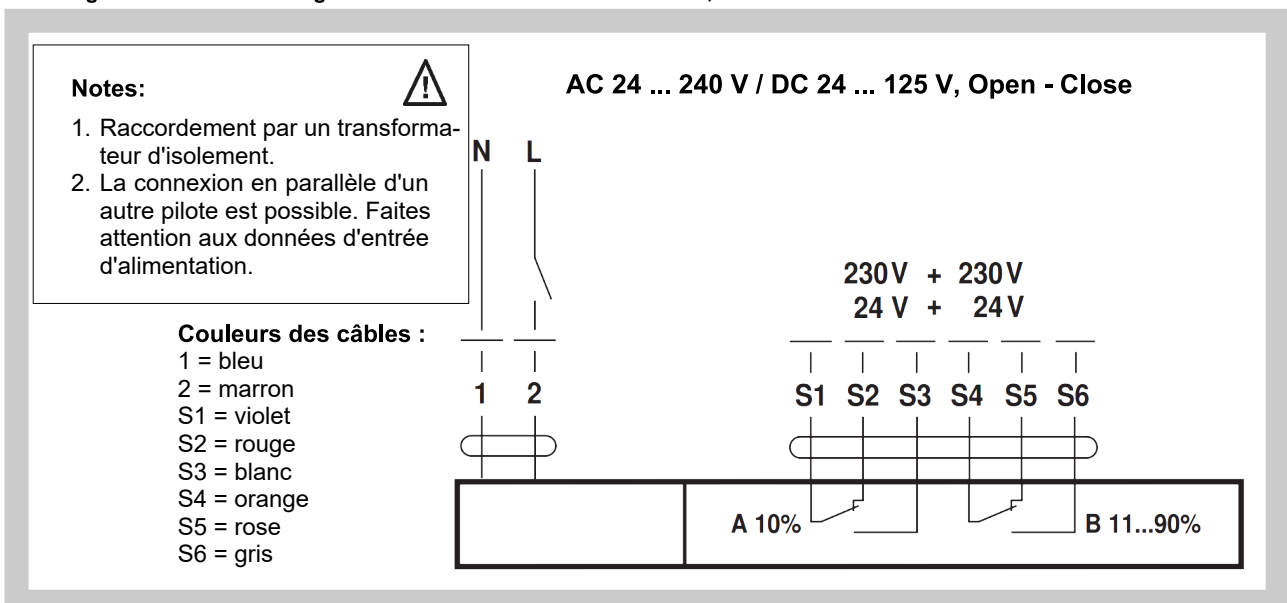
Notes:

1. Raccordement par un transformateur d'isolement.
2. La connexion en parallèle d'un autre pilote est possible. Faites attention aux données d'entrée d'alimentation.

AC 24 ... 240 V / DC 24 ... 125 V, Open - Close

N L

230V + 230V
24 V + 24V

Couleurs des câbles :
1 = bleu
2 = marron
S1 = violet
S2 = rouge
S3 = blanc
S4 = orange
S5 = rose
S6 = gris

1 2

S1 S2 S3 S4 S5 S6

A 10%

B 11...90%